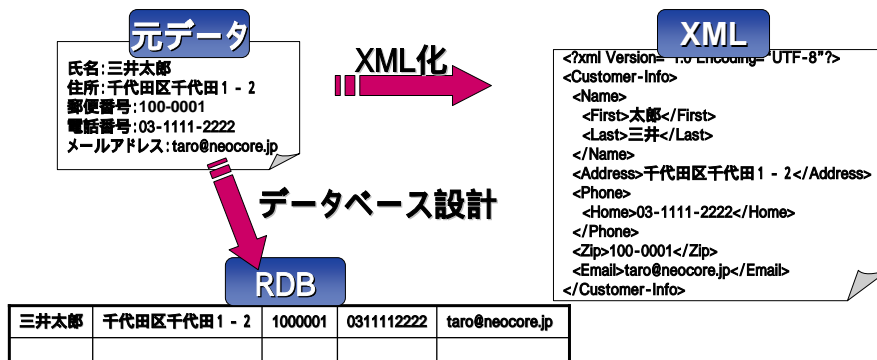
元データ

氏名:三井太郎
住所:千代田区千代田1-2
郵便番号:100-0001
電話番号:03-1111-2222
メールアドレス:taro@neocore.jp

XML化

XML

<?xml Version="1.0 Encoding="UTF-8"?>
<Customer-Info>
<Name>
<First>太郎</First>
<Last>三井</Last>
</Name>
<Address>千代田区千代田1-2</Address>
<Phone>
<Home>03-1111-2222</Home>
</Phone>
<Zip>100-0001</Zip>
<Email>taro@neocore.jp</Email>
</Customer-Info>

データベース設計

RDB

| 三井太郎 | 千代田区千代田1-2 | 1000001 | 0311112222 | taro@neocore.jp |
|---|---|---|---|---|
| | | | | |